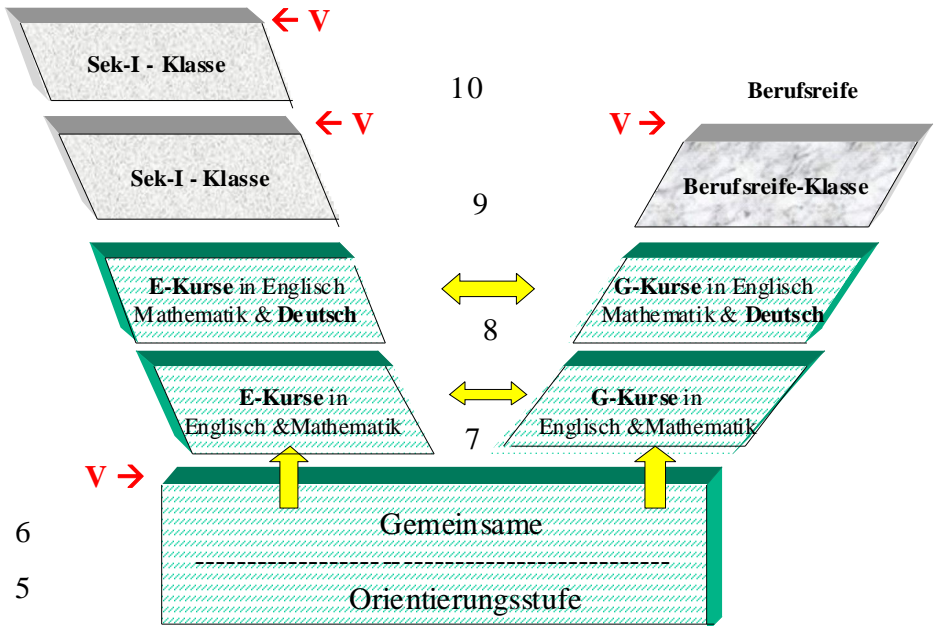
← V

Sek-I - Klasse

10

Berufsreife

← V

Sek-I - Klasse

V →

Berufsreife-Klasse

9

E-Kurse in Englisch Mathematik & Deutsch

G-Kurse in Englisch Mathematik & Deutsch

8

E-Kurse in Englisch &Mathematik

G-Kurse in Englisch &Mathematik

7

V →

6

Gemeinsame

5

Orientierungsstufe